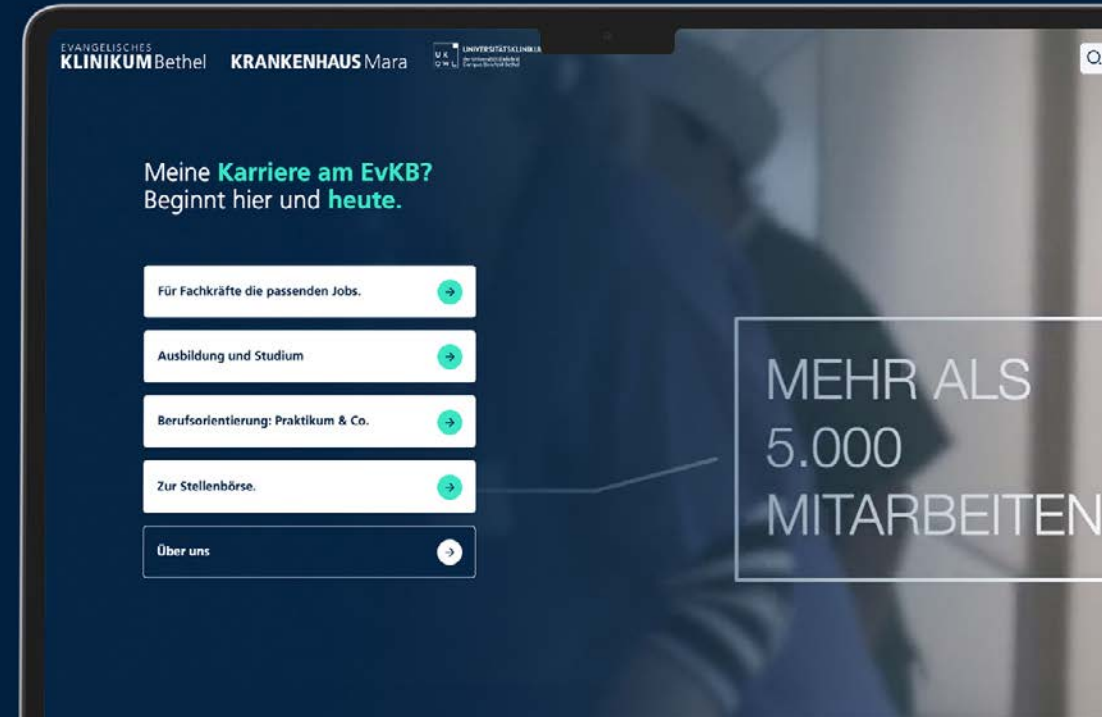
EVANGELISCHES KLINIKUM Bethel KRANKENHAUS Mara

UK OWL UNIVERSITÄTSKLINIKUM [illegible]

Meine Karriere am EvKB?
Beginnt hier und heute.

Für Fachkräfte die passenden Jobs.

Ausbildung und Studium

Berufsorientierung: Praktikum & Co.

Zur Stellenbörse.

Über uns

MEHR ALS
5.000
MITARBEITEN